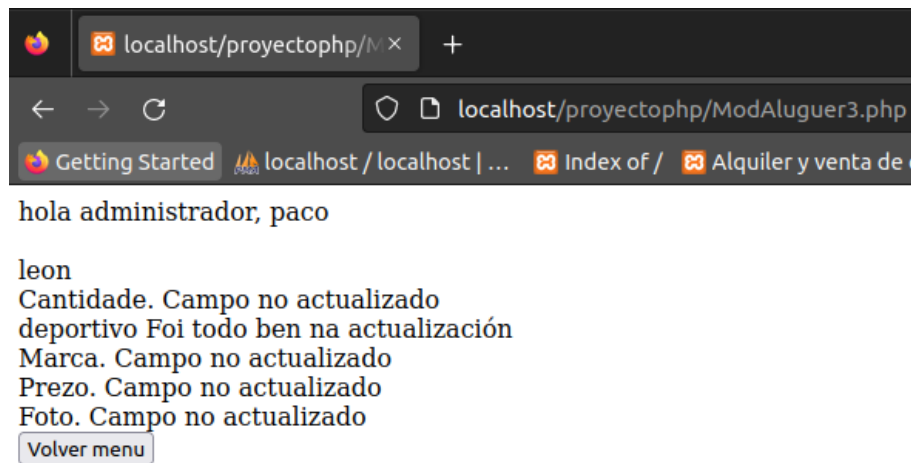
localhost/proyectophp/M ×
+
localhost/proyectophp/ModAluguer3.php
Getting Started
localhost / localhost | ...
Index of /
Alquiler y venta de

hola administrador, paco

leon
Cantidade. Campo no actualizado
deportivo Foi todo ben na actualización
Marca. Campo no actualizado
Prezo. Campo no actualizado
Foto. Campo no actualizado
Volver menu